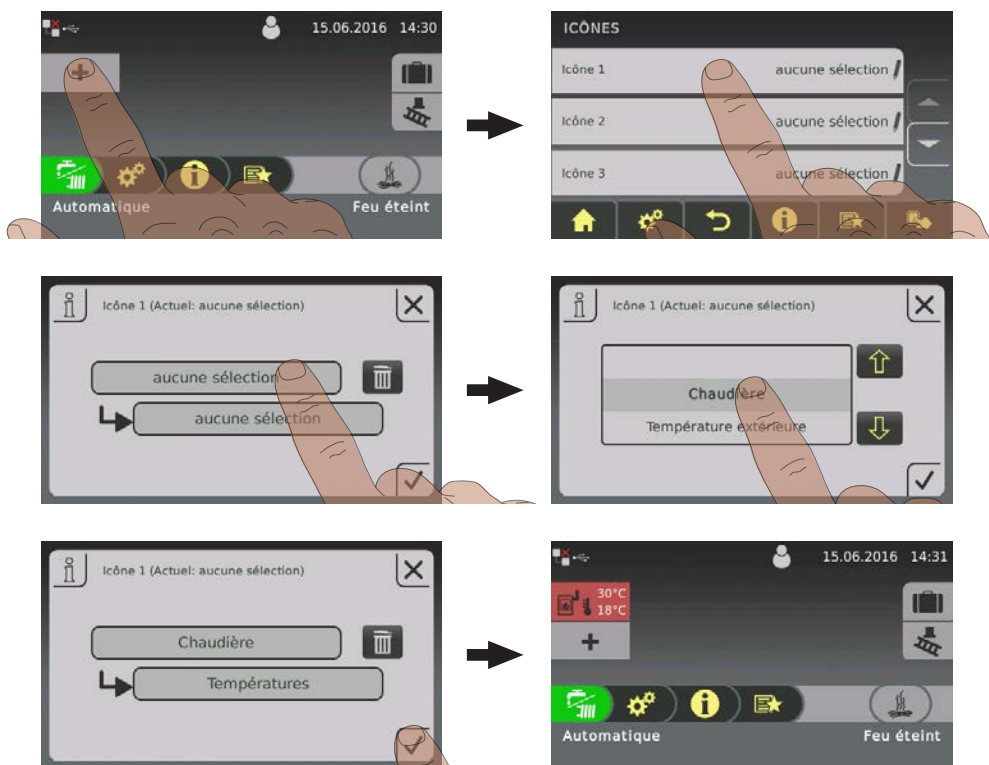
15.06.2016 14:30

Automatique

Feu éteint

ICÔNES

Icône 1 aucune sélection

Icône 2 aucune sélection

Icône 3 aucune sélection

Icône 1 (Actuel: aucune sélection)

aucune sélection

aucune sélection

Icône 1 (Actuel: aucune sélection)

Chaudière

Température extérieure

Icône 1 (Actuel: aucune sélection)

Chaudière

Températures

15.06.2016 14:31

30°C
18°C

+

Automatique

Feu éteint